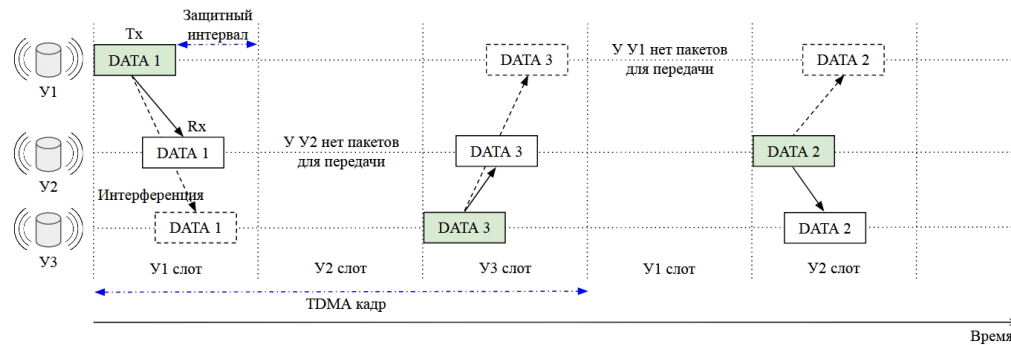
Tx

Защитный интервал

DATA 1

У1

Rx

DATA 1

У2

Интерференция

DATA 1

У3

У У2 нет пакетов для передачи

DATA 3

DATA 3

DATA 3

У У1 нет пакетов для передачи

DATA 2

DATA 2

DATA 2

У1 слот

У2 слот

У3 слот

У1 слот

У2 слот

TDMA кадр

Время